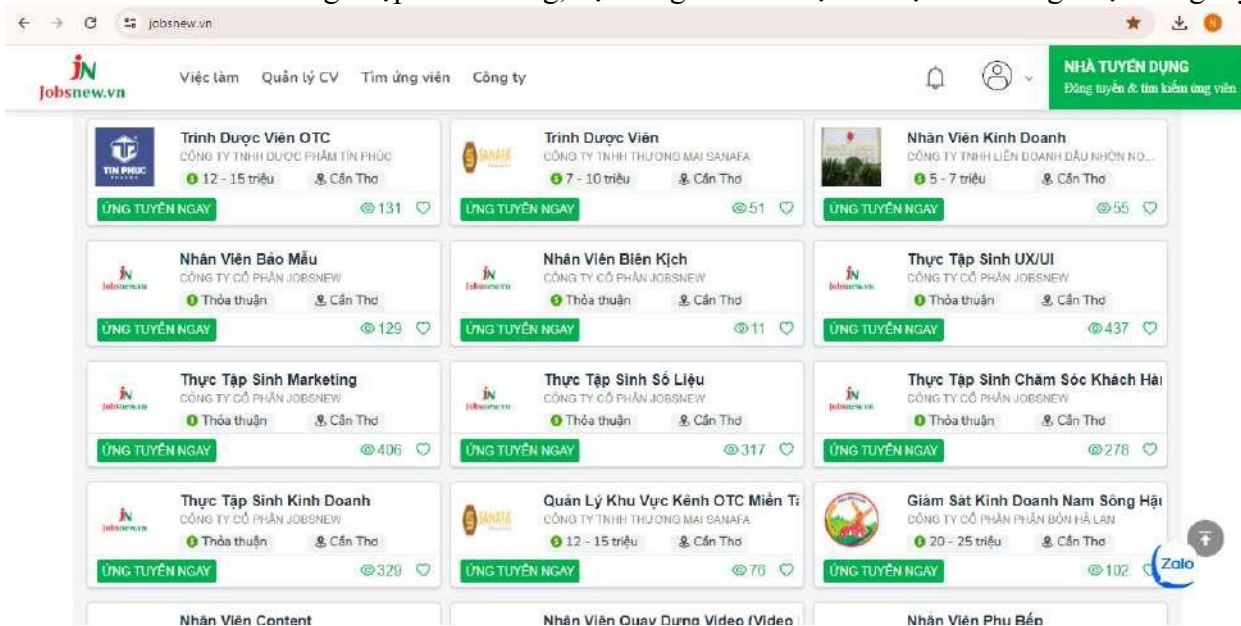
jobsnew.vn

JN Jobsnew.vn

Việc làm Quản lý CV Tìm ứng viên Công ty

NHÀ TUYỂN DỤNG
Đăng tuyển & tìm kiếm ứng viên

TIN PHUC
Trình Dược Viên OTC
CÔNG TY TNHH DƯỢC PHẨM TÍN PHÚC
12 - 15 triệu Cần Thơ
ỨNG TUYỂN NGAY 131

SANAFA
Trình Dược Viên
CÔNG TY TNHH THƯƠNG MẠI SANAFA
7 - 10 triệu Cần Thơ
ỨNG TUYỂN NGAY 51

Nhân Viên Kinh Doanh
CÔNG TY TNHH LIÊN DOANH DẦU NHỜN NO...
5 - 7 triệu Cần Thơ
ỨNG TUYỂN NGAY 55

Nhân Viên Bảo Mẫu
CÔNG TY CỔ PHẦN JOBSNEW
Thỏa thuận Cần Thơ
ỨNG TUYỂN NGAY 129

Nhân Viên Biên Kịch
CÔNG TY CỔ PHẦN JOBSNEW
Thỏa thuận Cần Thơ
ỨNG TUYỂN NGAY 11

Thực Tập Sinh UX/UI
CÔNG TY CỔ PHẦN JOBSNEW
Thỏa thuận Cần Thơ
ỨNG TUYỂN NGAY 437

Thực Tập Sinh Marketing
CÔNG TY CỔ PHẦN JOBSNEW
Thỏa thuận Cần Thơ
ỨNG TUYỂN NGAY 406

Thực Tập Sinh Số Liệu
CÔNG TY CỔ PHẦN JOBSNEW
Thỏa thuận Cần Thơ
ỨNG TUYỂN NGAY 317

Thực Tập Sinh Chăm Sóc Khách Hà
CÔNG TY CỔ PHẦN JOBSNEW
Thỏa thuận Cần Thơ
ỨNG TUYỂN NGAY 278

Thực Tập Sinh Kinh Doanh
CÔNG TY CỔ PHẦN JOBSNEW
Thỏa thuận Cần Thơ
ỨNG TUYỂN NGAY 329

SANAFA
Quản Lý Khu Vực Kênh OTC Miền T
CÔNG TY TNHH THƯƠNG MẠI SANAFA
12 - 15 triệu Cần Thơ
ỨNG TUYỂN NGAY 76

Giám Sát Kinh Doanh Nam Sông Hậ
CÔNG TY CỔ PHẦN PHÂN BÓN HÀ LAN
20 - 25 triệu Cần Thơ
ỨNG TUYỂN NGAY 102

Zalo

Nhân Viên Content
Nhân Viên Quay Dựng Video (Video
Nhân Viên Phụ Bếp